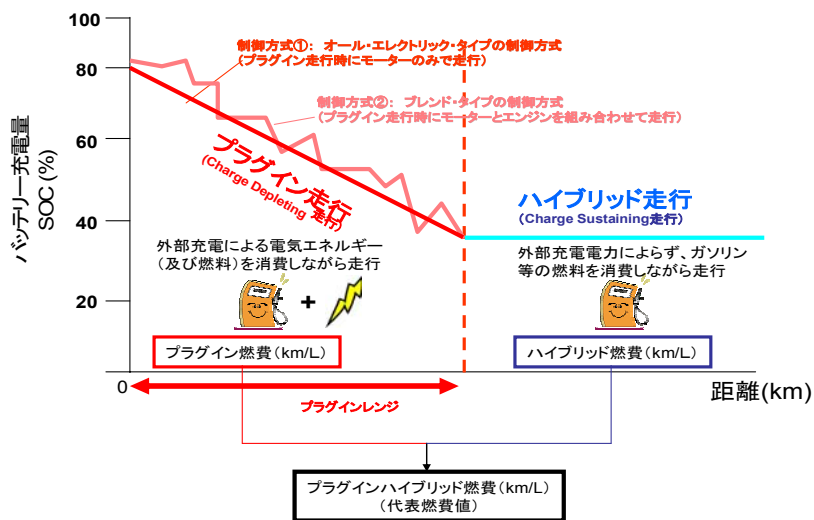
100
80
60
40
20
0

バッテリー充電量
SOC (%)

制御方式①：オール・エレクトリック・タイプの制御方式
（プラグイン走行時にモーターのみで走行）

制御方式②：ブレンド・タイプの制御方式
（プラグイン走行時にモーターとエンジンを組み合わせて走行）

プラグイン走行
(Charge Depleting 走行)

ハイブリッド走行
(Charge Sustaining走行)

外部充電による電気エネルギー（及び燃料）を消費しながら走行

外部充電電力によらず、ガソリン等の燃料を消費しながら走行

+

プラグイン燃費（km/L）

ハイブリッド燃費（km/L）

距離(km)

プラグインレンジ

プラグインハイブリッド燃費（km/L）
（代表燃費値）